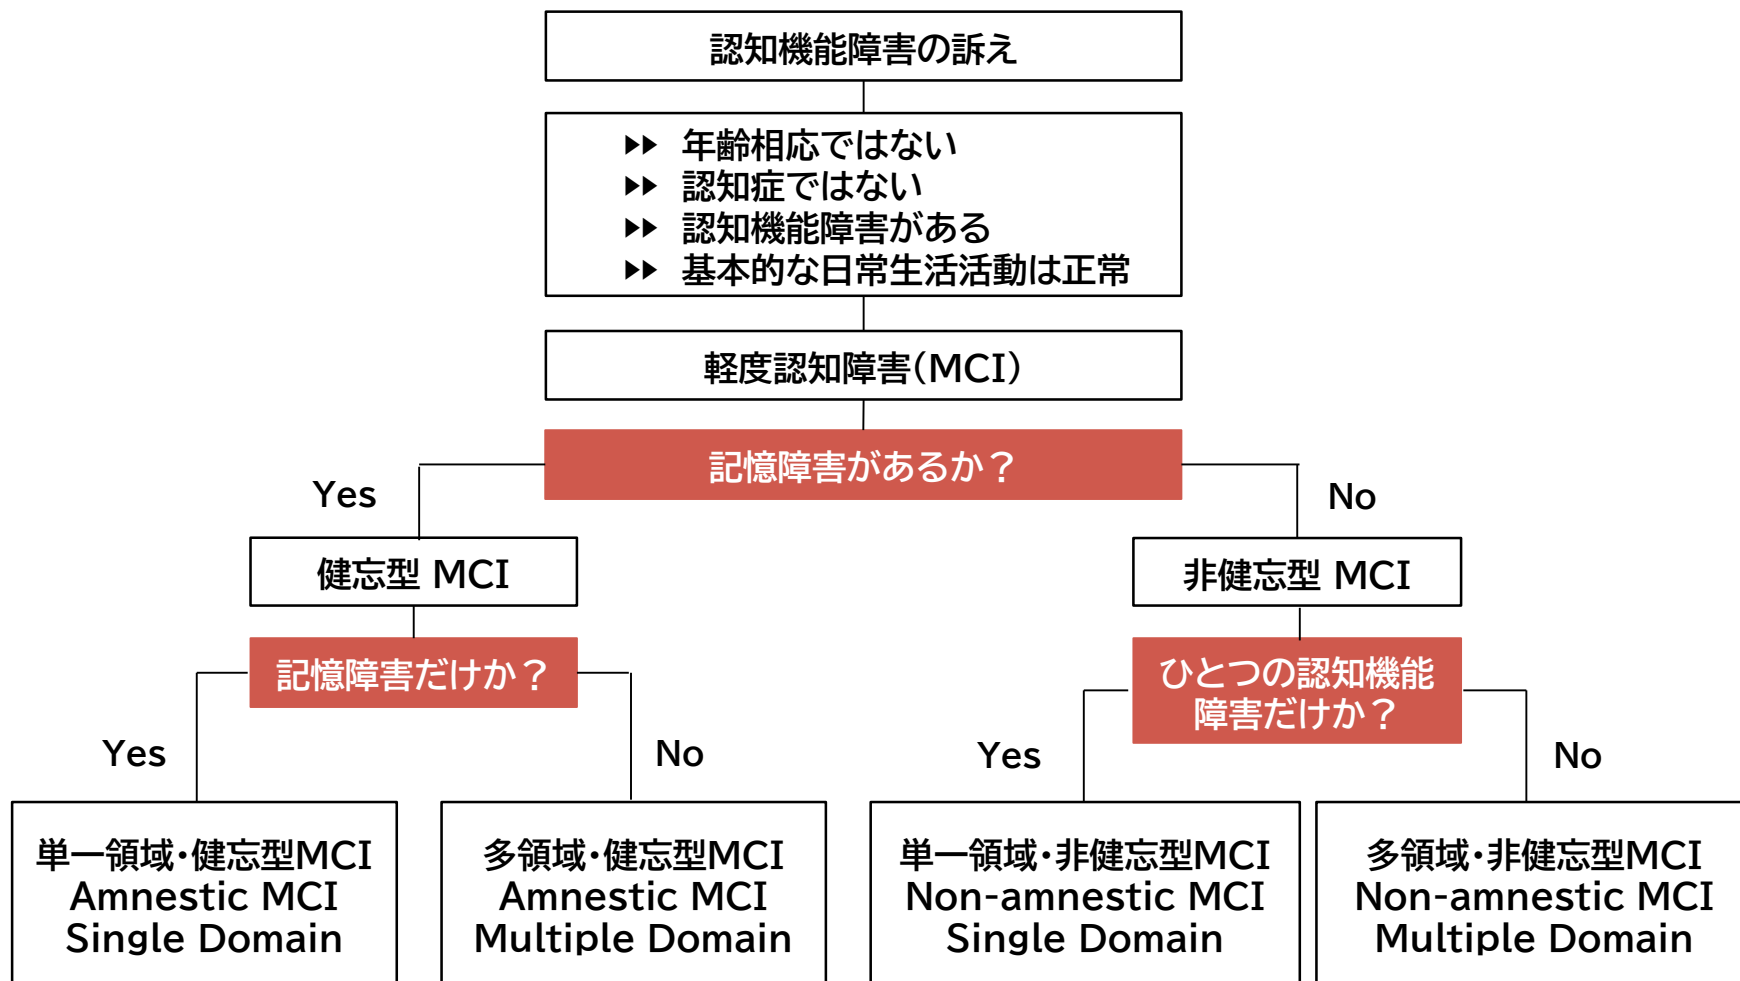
認知機能障害の訴え

▶▶ 年齢相応ではない
▶▶ 認知症ではない
▶▶ 認知機能障害がある
▶▶ 基本的な日常生活活動は正常

軽度認知障害(MCI)

記憶障害があるか？

Yes

No

健忘型 MCI

非健忘型 MCI

記憶障害だけか？

ひとつの認知機能障害だけか？

Yes

No

Yes

No

単一領域・健忘型MCI
Amnestic MCI
Single Domain

多領域・健忘型MCI
Amnestic MCI
Multiple Domain

単一領域・非健忘型MCI
Non-amnestic MCI
Single Domain

多領域・非健忘型MCI
Non-amnestic MCI
Multiple Domain